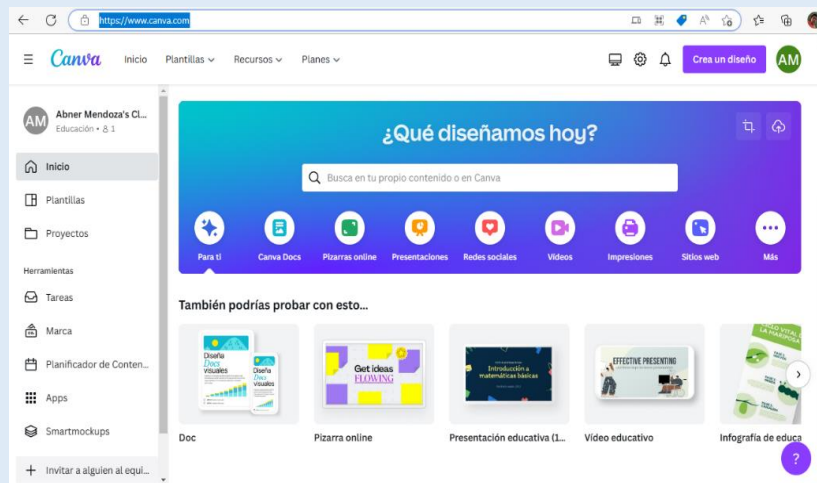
https://www.canva.com

Canva Inicio Plantillas Recursos Planes

Crea un diseño AM

AM Abner Mendoza's Cl...
Educación · 1

Inicio
Plantillas
Proyectos

Herramientas
Tareas
Marca
Planificador de Conten...
Apps
Smartmockups

+ Invitar a alguien al equi...

¿Qué diseñamos hoy?

Busca en tu propio contenido o en Canva

Para ti
Canva Docs
Pizarras online
Presentaciones
Redes sociales
Videos
Impresiones
Sitios web
Más

También podrías probar con esto...

Diseña Docs visuales
Diseña Docs visuales

Get ideas FLOWING

Introducción a matemáticas básicas

EFFECTIVE PRESENTING

Doc
Pizarra online
Presentación educativa (1...
Video educativo
Infografía de educa

?